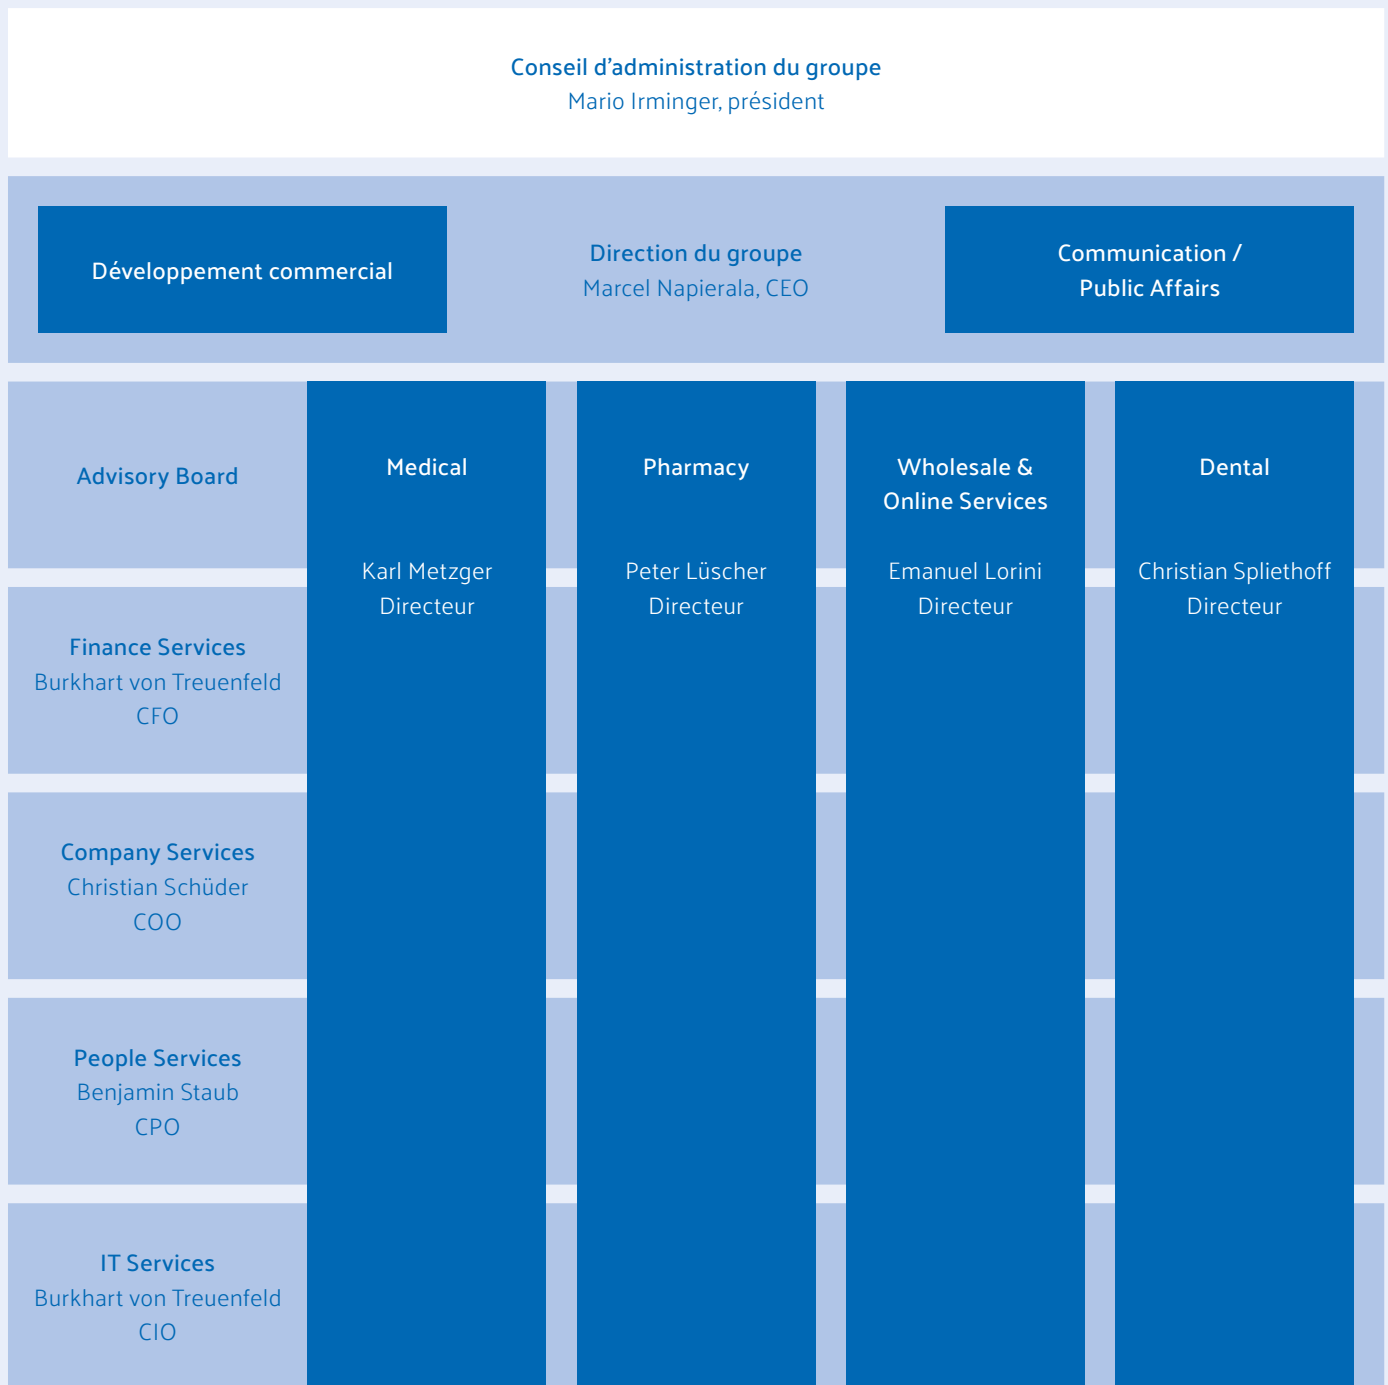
Conseil d’administration du groupe
Mario Irminger, président

Développement commercial

Direction du groupe
Marcel Napierala, CEO

Communication / Public Affairs

Advisory Board

Finance Services
Burkhart von Treuenfeld
CFO

Company Services
Christian Schüder
COO

People Services
Benjamin Staub
CPO

IT Services
Burkhart von Treuenfeld
CIO

Medical

Karl Metzger
Directeur

Pharmacy

Peter Lüscher
Directeur

Wholesale & Online Services

Emanuel Lorini
Directeur

Dental

Christian Spliethoff
Directeur